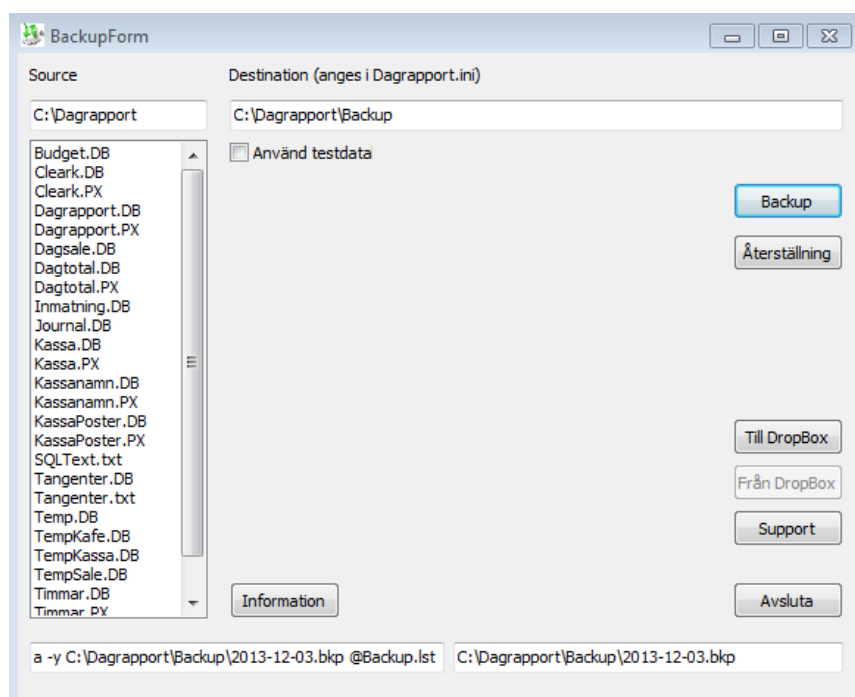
BackupForm

Source

Destination (anges i Dagrapport.ini)

C:\Dagrapport

C:\Dagrapport\Backup

Budget.DB
Cleark.DB
Cleark.PX
Dagrapport.DB
Dagrapport.PX
Dagsale.DB
Dagtotal.DB
Dagtotal.PX
Inmatning.DB
Journal.DB
Kassa.DB
Kassa.PX
Kassanamn.DB
Kassanamn.PX
KassaPoster.DB
KassaPoster.PX
SQLText.txt
Tangenter.DB
Tangenter.txt
Temp.DB
TempKafe.DB
TempKassa.DB
TempSale.DB
Timmar.DB
Timmar.PX

Använd testdata

Backup

Återställning

Till DropBox

Från DropBox

Support

Information

Avsluta

a -y C:\Dagrapport\Backup\2013-12-03.bkp @Backup.lst

C:\Dagrapport\Backup\2013-12-03.bkp